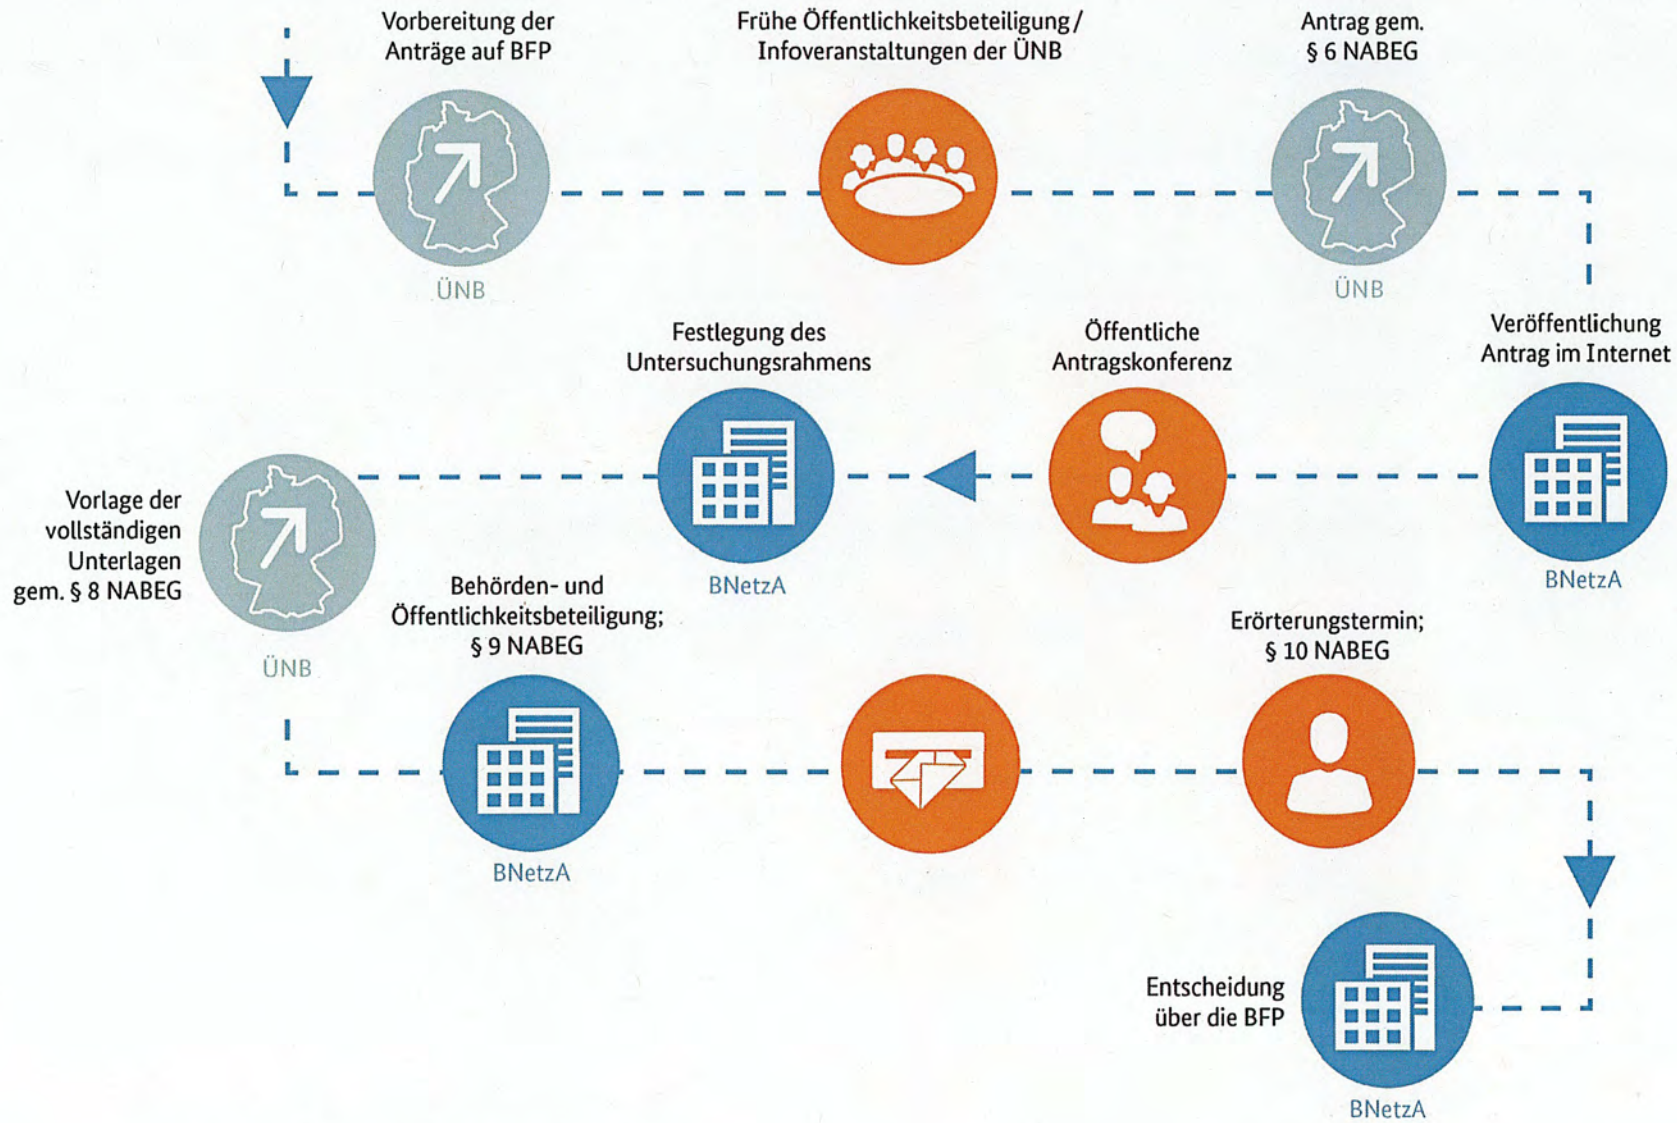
Vorbereitung der Anträge auf BFP

ÜNB

Frühe Öffentlichkeitsbeteiligung / Infoveranstaltungen der ÜNB

Antrag gem. § 6 NABEG

ÜNB

Veröffentlichung Antrag im Internet

BNetzA

Öffentliche Antragskonferenz

Festlegung des Untersuchungsrahmens

BNetzA

Vorlage der vollständigen Unterlagen gem. § 8 NABEG

ÜNB

Behörden- und Öffentlichkeitsbeteiligung; § 9 NABEG

BNetzA

Erörterungstermin; § 10 NABEG

Entscheidung über die BFP

BNetzA